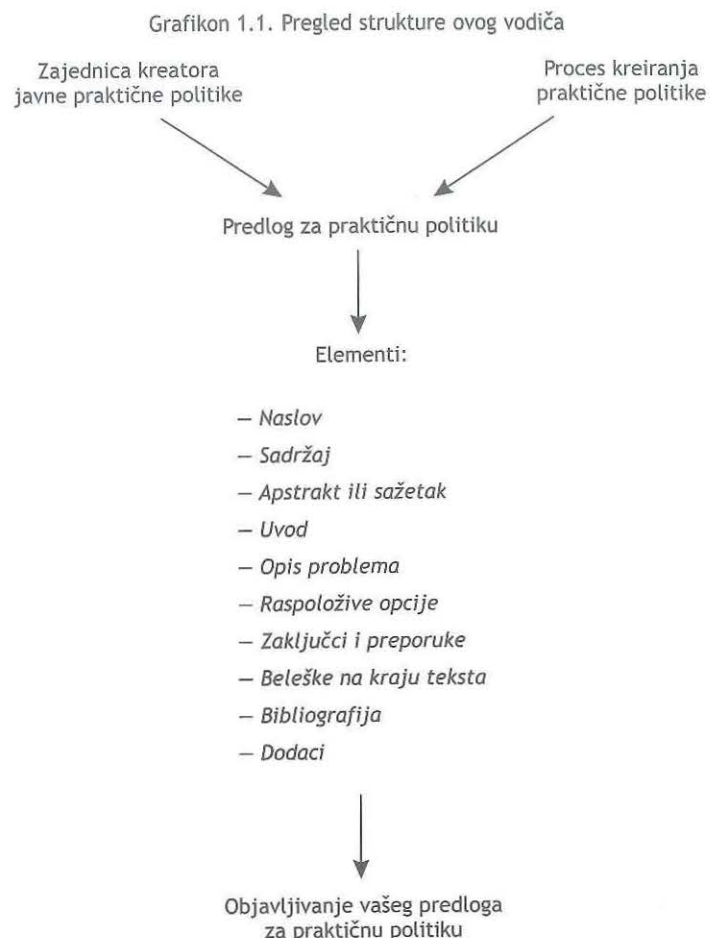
Grafikon 1.1. Pregled strukture ovog vodiča

Zajednica kreatora javne praktične politike

Proces kreiranja praktične politike

Predlog za praktičnu politiku

Elementi:

— Naslov
— Sadržaj
— Apstrakt ili sažetak
— Uvod
— Opis problema
— Raspoložive opcije
— Zaključci i preporuke
— Beleške na kraju teksta
— Bibliografija
— Dodaci

Objavljivanje vašeg predloga za praktičnu politiku